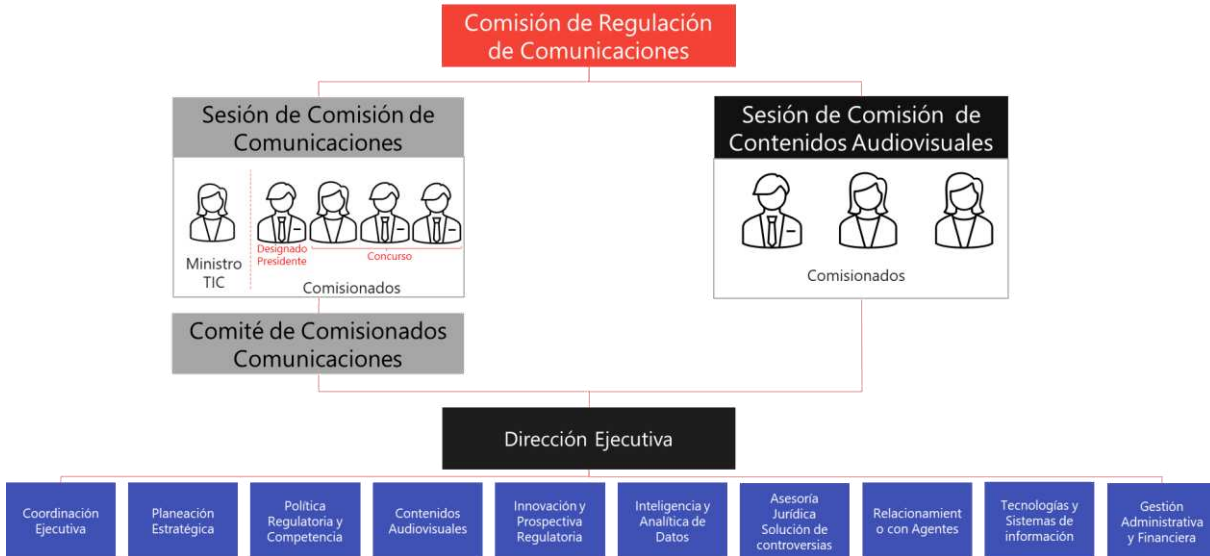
Comisión de Regulación de Comunicaciones

Sesión de Comisión de Comunicaciones

Ministro TIC

Designado Presidente

Concurso

Comisionados

Sesión de Comisión de Contenidos Audiovisuales

Comisionados

Comité de Comisionados Comunicaciones

Dirección Ejecutiva

Coordinación Ejecutiva

Planeación Estratégica

Política Regulatoria y Competencia

Contenidos Audiovisuales

Innovación y Prospectiva Regulatoria

Inteligencia y Analítica de Datos

Asesoría Jurídica Solución de controversias

Relacionamient o con Agentes

Tecnologías y Sistemas de información

Gestión Administrativa y Financiera